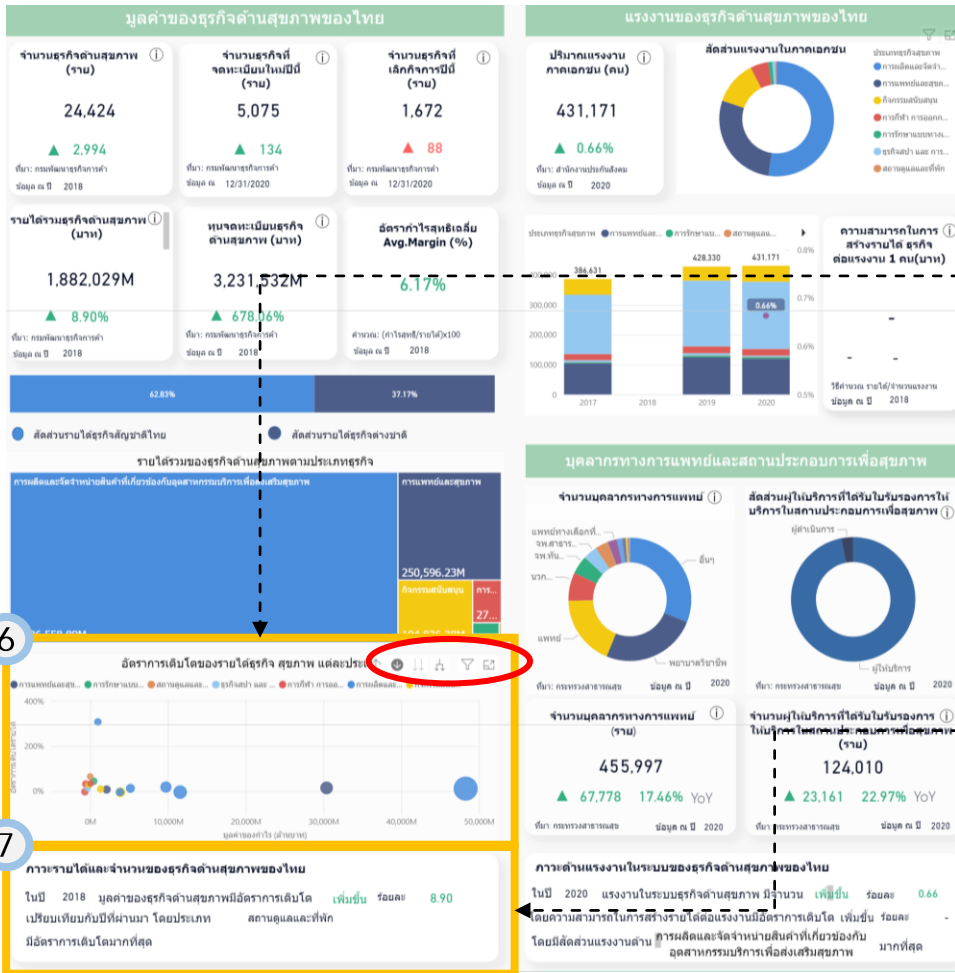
มูลค่าของธุรกิจด้านสุขภาพของไทย

จำนวนธุรกิจด้านสุขภาพ (ราย) ⓘ
24,424
▲ 2,994
ที่มา: กรมพัฒนาธุรกิจการค้า
ข้อมูล ณ ปี 2018

จำนวนธุรกิจที่จดทะเบียนใหม่ปีนี้ (ราย) ⓘ
5,075
▲ 134
ที่มา: กรมพัฒนาธุรกิจการค้า
ข้อมูล ณ 12/31/2020

จำนวนธุรกิจที่เลิกกิจการปีนี้ (ราย) ⓘ
1,672
▲ 88
ที่มา: กรมพัฒนาธุรกิจการค้า
ข้อมูล ณ 12/31/2020

รายได้รวมธุรกิจด้านสุขภาพ (บาท) ⓘ
1,882,029M
▲ 8.90%
ที่มา: กรมพัฒนาธุรกิจการค้า
ข้อมูล ณ ปี 2018

ทุนจดทะเบียนธุรกิจด้านสุขภาพ (บาท) ⓘ
3,231,532M
▲ 678.06%
ที่มา: กรมพัฒนาธุรกิจการค้า
ข้อมูล ณ ปี 2018

อัตรากำไรสุทธิเฉลี่ย Avg.Margin (%)
6.17%
คำนวณ: (กำไรสุทธิ/รายได้)x100
ข้อมูล ณ ปี 2018

62.83%
37.17%
สัดส่วนรายได้ธุรกิจสัญชาติไทย
สัดส่วนรายได้ธุรกิจต่างชาติ

รายได้รวมของธุรกิจด้านสุขภาพตามประเภทธุรกิจ
การผลิตและจัดจำหน่ายสินค้าที่เกี่ยวข้องกับอุตสาหกรรมบริการเพื่อส่งเสริมสุขภาพ
การแพทย์และสุขภาพ
250,596.23M
กิจกรรมสนับสนุน
การ...
27...

6
อัตราการเติบโตของรายได้ธุรกิจ สุขภาพ แต่ละประเ...
การแพทย์และสุข... การรักษาแบบ... สถานดูแลและ... ธุรกิจสปา และ ... การกีฬา การออ... การผลิตและ...
400%
200%
0%
0M
10,000M
20,000M
30,000M
40,000M
50,000M
มูลค่าของกำไร (ล้านบาท)

7
ภาวะรายได้และจำนวนของธุรกิจด้านสุขภาพของไทย
ในปี 2018 มูลค่าของธุรกิจด้านสุขภาพมีอัตราการเติบโต เพิ่มขึ้น ร้อยละ 8.90
เปรียบเทียบกับปีที่ผ่านมา โดยประเภท สถานดูแลและที่พัก
มีอัตราการเติบโตมากที่สุด

แรงงานของธุรกิจด้านสุขภาพของไทย

ปริมาณแรงงานภาคเอกชน (คน) ⓘ
431,171
▲ 0.66%
ที่มา: สำนักงานประกันสังคม
ข้อมูล ณ ปี 2020

สัดส่วนแรงงานในภาคเอกชน
ประเภทธุรกิจสุขภาพ
การผลิตและจัดจำ...
การแพทย์และสุข...
กิจกรรมสนับสนุน
การกีฬา การออก...
การรักษาแบบทาง...
ธุรกิจสปา และ การ...
สถานดูแลและที่พัก

ประเภทธุรกิจสุขภาพ การแพทย์และ... การรักษาแบ... สถานดูแลแ...
386,631
428,330
431,171
0.66%
300,000
200,000
100,000
0.7%
0.6%
0.5%
2017
2018
2019
2020

ความสามารถในการสร้างรายได้ ธุรกิจต่อแรงงาน 1 คน(บาท) ⓘ
-
-
-
วิธีคำนวณ รายได้/จำนวนแรงงาน
ข้อมูล ณ ปี 2018

บุคลากรทางการแพทย์และสถานประกอบการเพื่อสุขภาพ

จำนวนบุคลากรทางการแพทย์ ⓘ
แพทย์ทางเลือกที่...
จพ.สาธาร...
จพ.ทัน...
นวก...
แพทย์
อื่นๆ
พยาบาลวิชาชีพ
ที่มา: กระทรวงสาธารณสุข
ข้อมูล ณ ปี 2020

สัดส่วนผู้ให้บริการที่ได้รับใบรับรองการให้บริการในสถานประกอบการเพื่อสุขภาพ ⓘ
ผู้ดำเนินการ
ผู้ให้บริการ
ที่มา: กระทรวงสาธารณสุข
ข้อมูล ณ ปี 2020

จำนวนบุคลากรทางการแพทย์ (ราย) ⓘ
455,997
▲ 67,778 17.46% YoY
ที่มา: กระทรวงสาธารณสุข
ข้อมูล ณ ปี 2020

จำนวนผู้ให้บริการที่ได้รับใบรับรองการให้บริการในสถานประกอบการเพื่อสุขภาพ (ราย) ⓘ
124,010
▲ 23,161 22.97% YoY
ที่มา: กระทรวงสาธารณสุข
ข้อมูล ณ ปี 2020

ภาวะด้านแรงงานในระบบของธุรกิจด้านสุขภาพของไทย
ในปี 2020 แรงงานในระบบธุรกิจด้านสุขภาพ มีจำนวน เพิ่มขึ้น ร้อยละ 0.66
โดยความสามารถในการสร้างรายได้ต่อแรงงานมีอัตราการเติบโต เพิ่มขึ้น ร้อยละ -
โดยมีสัดส่วนแรงงานด้าน การผลิตและจัดจำหน่ายสินค้าที่เกี่ยวข้องกับอุตสาหกรรมบริการเพื่อส่งเสริมสุขภาพ มากที่สุด